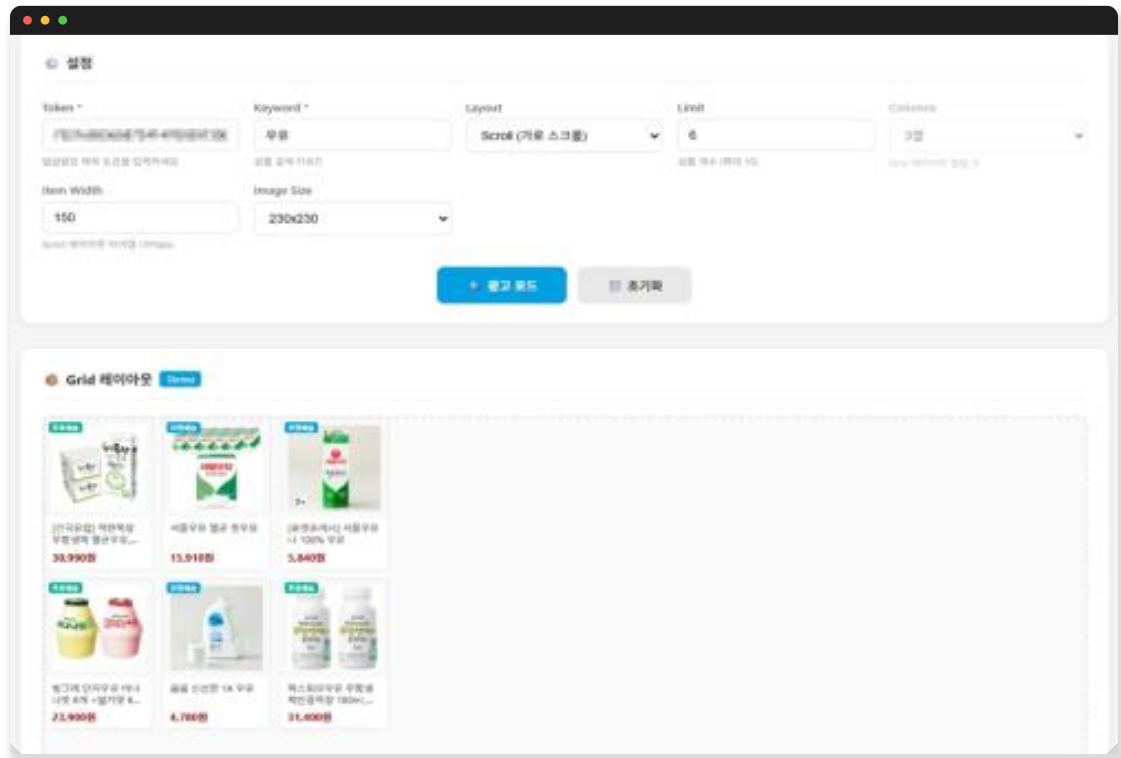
설정

Token *
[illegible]
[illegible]

Keyword *
우유
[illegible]

Layout
Scroll (가로 스크롤)

Limit
6
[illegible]

Columns
3열
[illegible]

Item Width
150
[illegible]

Image Size
230x230

+ 광고 로드
초기화

Grid 레이아웃 Demo

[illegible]
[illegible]
30,990원

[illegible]
서울우유 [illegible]
15,910원

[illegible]
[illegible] 서울우유 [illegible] 100% 우유
5,840원

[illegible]
빙그레 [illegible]
23,900원

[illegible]
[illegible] 1A 우유
4,780원

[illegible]
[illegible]
31,400원